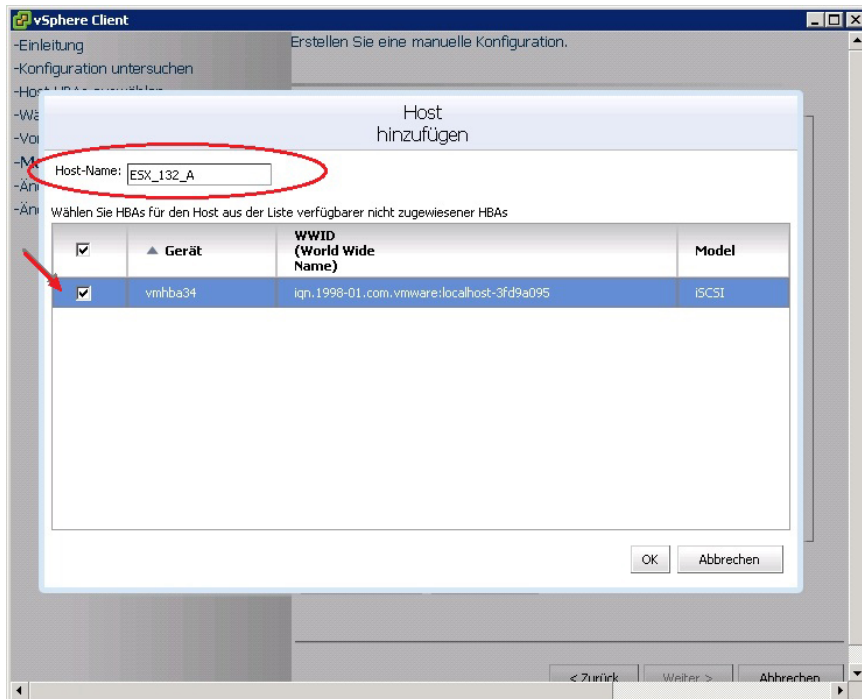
vSphere Client

-Einleitung
-Konfiguration untersuchen
-Host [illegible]
-Wä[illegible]
-Vo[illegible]
-M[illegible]
-Än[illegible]
-Än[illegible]

Erstellen Sie eine manuelle Konfiguration.

Host hinzufügen

Host-Name: ESX_132_A

Wählen Sie HBAs für den Host aus der Liste verfügbarer nicht zugewiesener HBAs

| ☑ | ▲ Gerät | WWID (World Wide Name) | Model |
|---|---|---|---|
| ☑ | vmhba34 | iqn.1998-01.com.vmware:localhost-3fd9a095 | iSCSI |

OK Abbrechen

< Zurück Weiter > Abbrechen